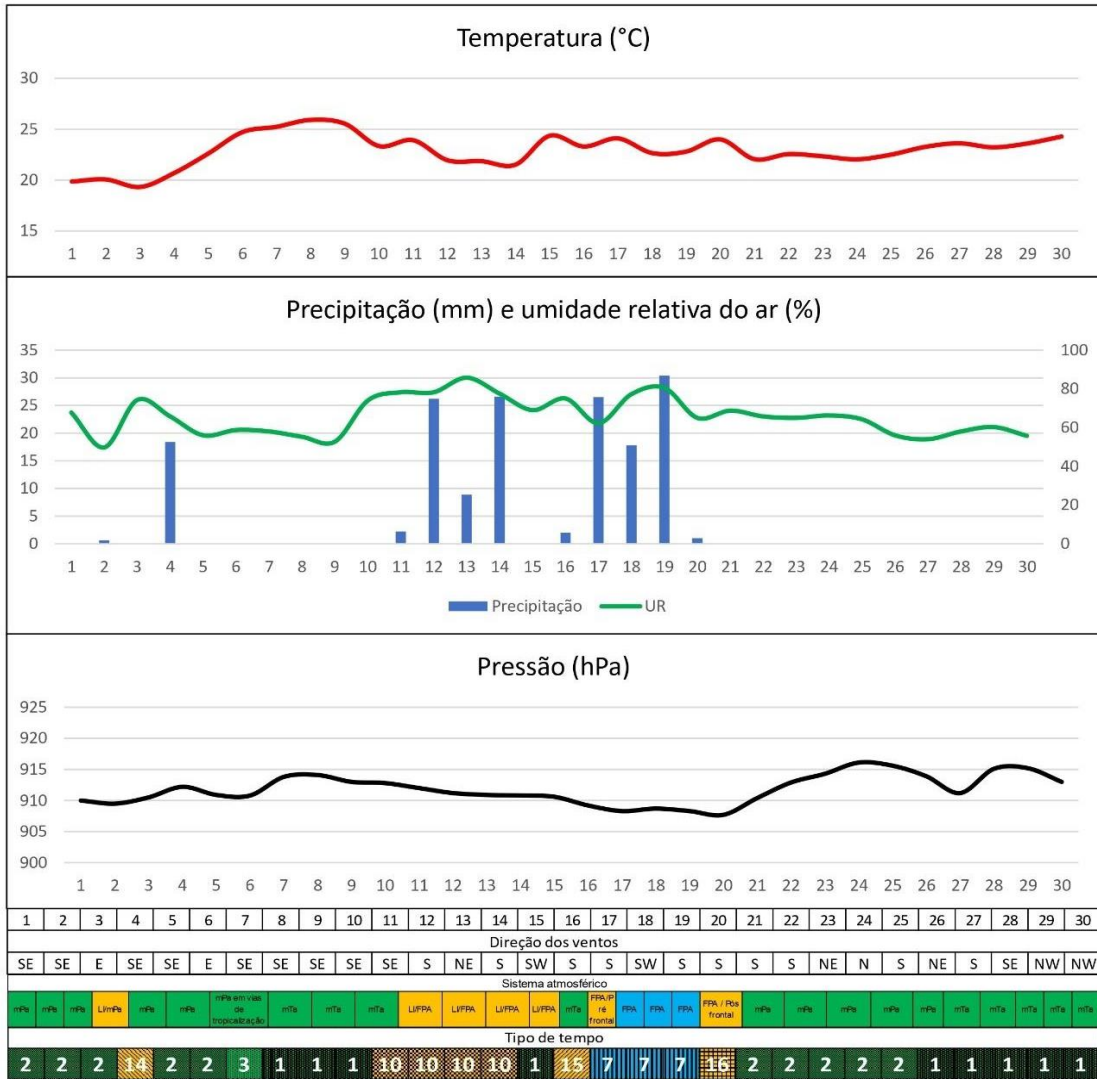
Temperatura (°C)

30
25
20
15

1 2 3 4 5 6 7 8 9 10 11 12 13 14 15 16 17 18 19 20 21 22 23 24 25 26 27 28 29 30

Precipitação (mm) e umidade relativa do ar (%)

35
30
25
20
15
10
5
0

100
80
60
40
20
0

1 2 3 4 5 6 7 8 9 10 11 12 13 14 15 16 17 18 19 20 21 22 23 24 25 26 27 28 29 30

Precipitação UR

Pressão (hPa)

925
920
915
910
905
900

1 2 3 4 5 6 7 8 9 10 11 12 13 14 15 16 17 18 19 20 21 22 23 24 25 26 27 28 29 30

| 1 | 2 | 3 | 4 | 5 | 6 | 7 | 8 | 9 | 10 | 11 | 12 | 13 | 14 | 15 | 16 | 17 | 18 | 19 | 20 | 21 | 22 | 23 | 24 | 25 | 26 | 27 | 28 | 29 | 30 |
|---|---|---|---|---|---|---|---|---|---|---|---|---|---|---|---|---|---|---|---|---|---|---|---|---|---|---|---|---|---|

Direção dos ventos

| SE | SE | E | SE | SE | E | SE | SE | SE | SE | SE | S | NE | S | SW | S | S | SW | S | S | S | S | NE | N | S | NE | S | SE | NW | NW |
|---|---|---|---|---|---|---|---|---|---|---|---|---|---|---|---|---|---|---|---|---|---|---|---|---|---|---|---|---|---|

Sistema atmosférico

| mPa | mPa | mPa | LI/mPa | mPa | mPa | mPa em vias de tropicalização | mTa | mTa | mTa | LI/FPA | LI/FPA | LI/FPA | LI/FPA | mTa | FPA/Pré frontal | FPA | FPA | FPA | FPA / Pós frontal | mPa | mPa | mPa | mPa | mPa | mTa | mTa | mTa | mTa | mTa |
|---|---|---|---|---|---|---|---|---|---|---|---|---|---|---|---|---|---|---|---|---|---|---|---|---|---|---|---|---|---|

Tipo de tempo

| 2 | 2 | 2 | 14 | 2 | 2 | 3 | 1 | 1 | 1 | 10 | 10 | 10 | 10 | 1 | 15 | 7 | 7 | 7 | 16 | 2 | 2 | 2 | 2 | 2 | 1 | 1 | 1 | 1 | 1 |
|---|---|---|---|---|---|---|---|---|---|---|---|---|---|---|---|---|---|---|---|---|---|---|---|---|---|---|---|---|---|